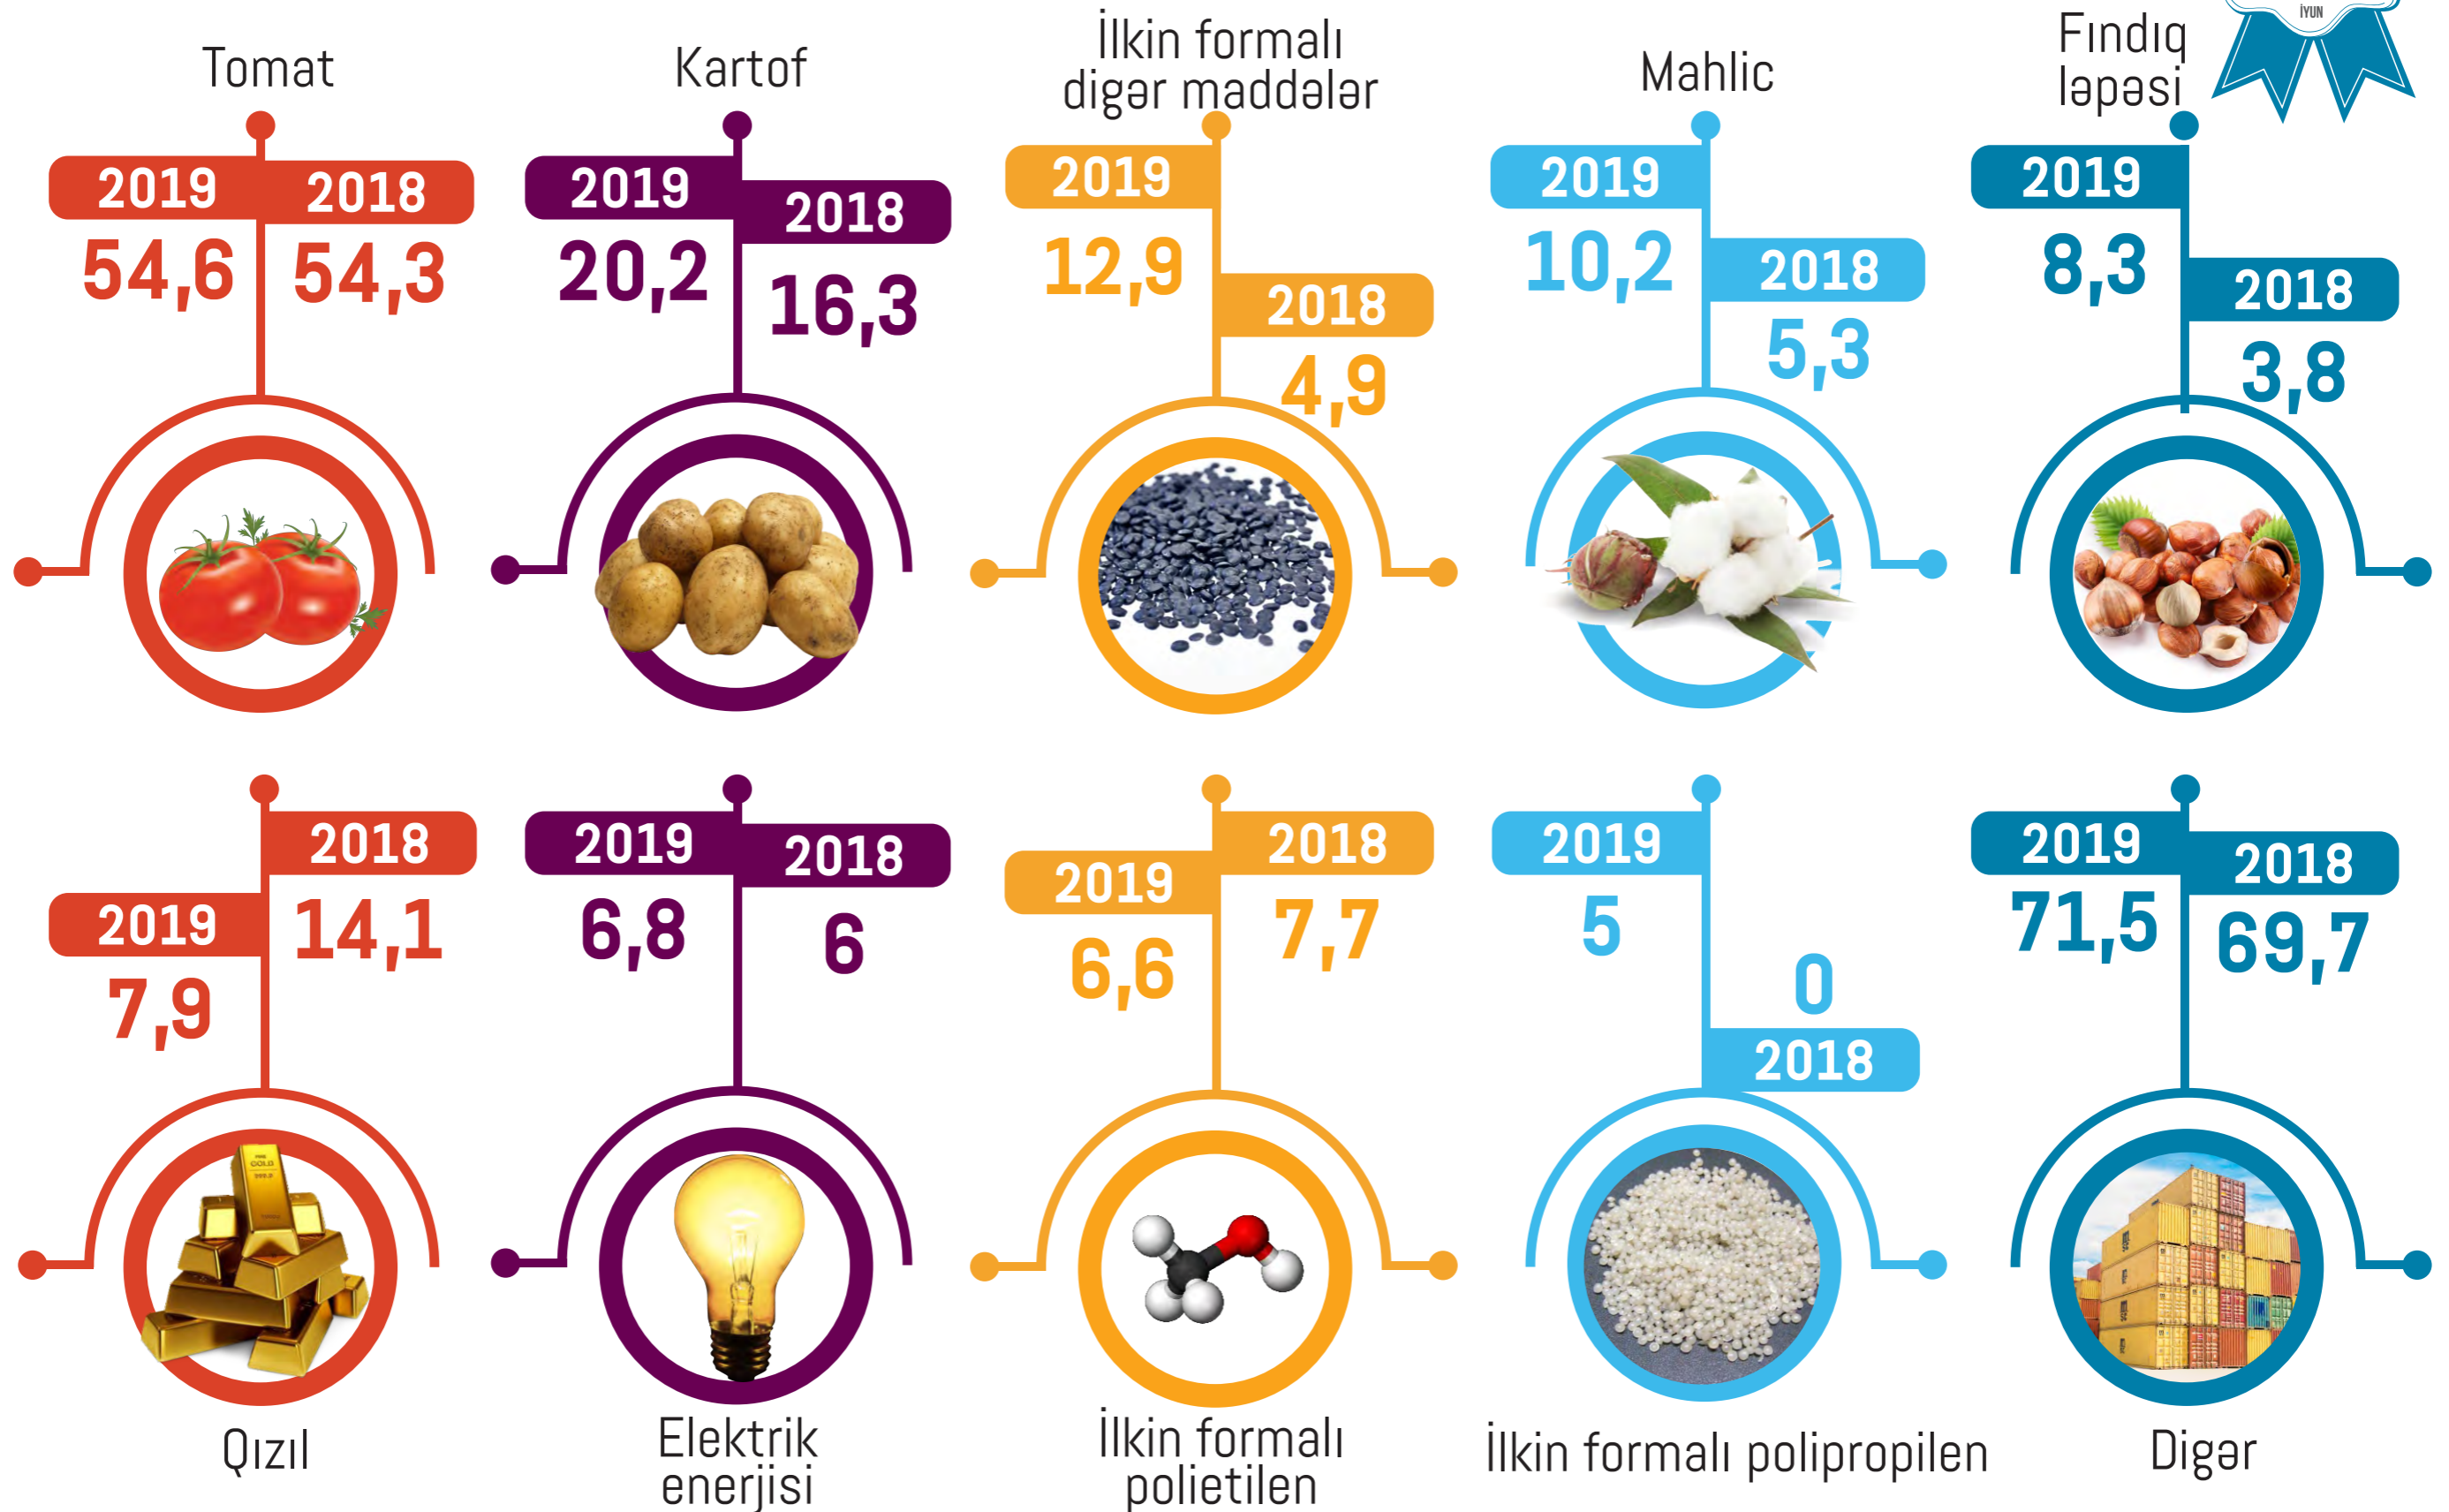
İYUN

Tomat
2019 54,6
2018 54,3

Kartof
2019 20,2
2018 16,3

İlkin formalı digər maddələr
2019 12,9
2018 4,9

Mahlic
2019 10,2
2018 5,3

Fındıq ləpəsi
2019 8,3
2018 3,8

2018 14,1
2019 7,9
Qızıl

2019 6,8
2018 6
Elektrik enerjisi

2018 7,7
2019 6,6
İlkin formalı polietilen

2019 5
0 2018
İlkin formalı polipropilen

2019 71,5
2018 69,7
Digər